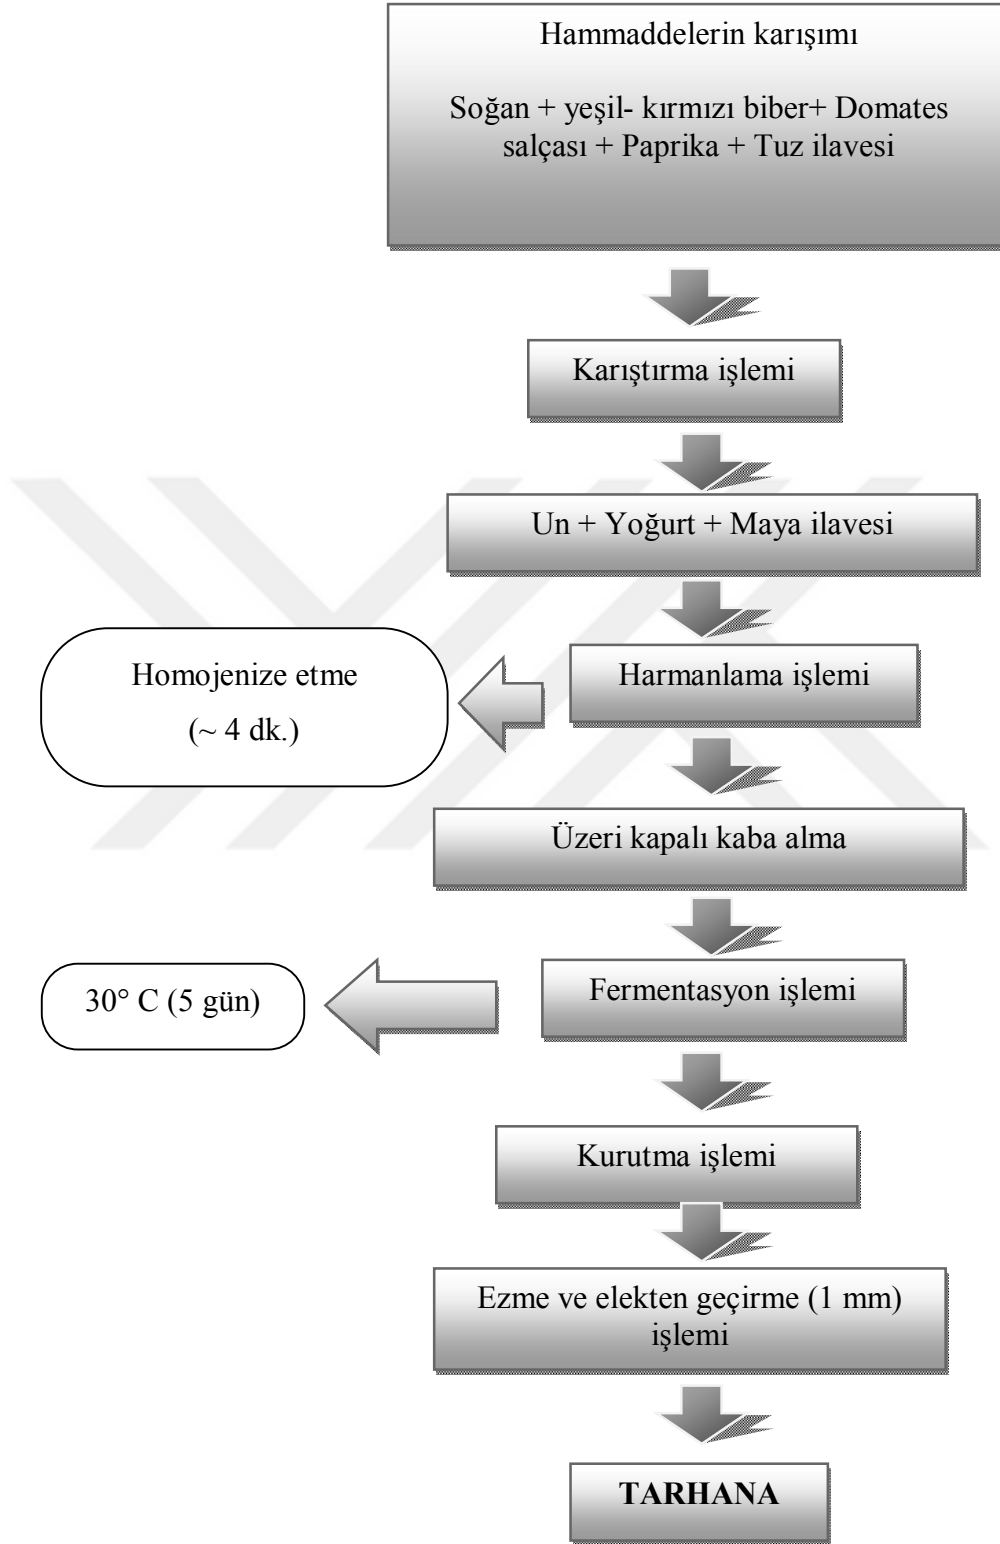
Hammaddelerin karışımı

Soğan + yeşil- kırmızı biber+ Domates salçası + Paprika + Tuz ilavesi

Karıştırma işlemi

Un + Yoğurt + Maya ilavesi

Homojenize etme
(~ 4 dk.)

Harmanlama işlemi

Üzeri kapalı kaba alma

30° C (5 gün)

Fermentasyon işlemi

Kurutma işlemi

Ezme ve elekten geçirme (1 mm) işlemi

TARHANA